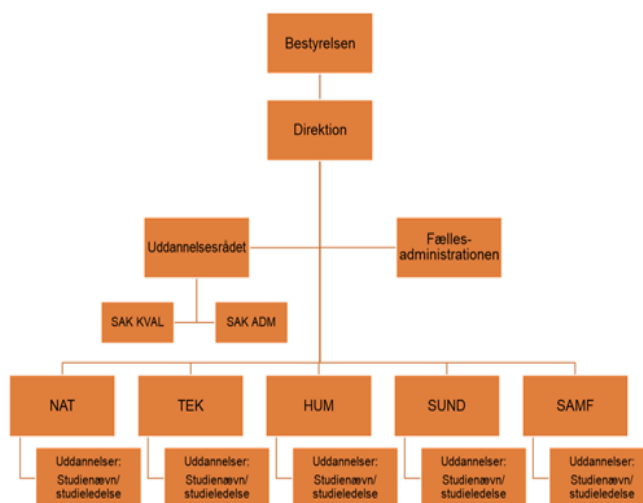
Bestyrelsen

Direktion

Uddannelsesrådet

Fælles-administrationen

SAK KVAL

SAK ADM

NAT

TEK

HUM

SUND

SAMF

Uddannelser: Studienævn/ studieledelse

Uddannelser: Studienævn/ studieledelse

Uddannelser: Studienævn/ studieledelse

Uddannelser: Studienævn/ studieledelse

Uddannelser: Studienævn/ studieledelse